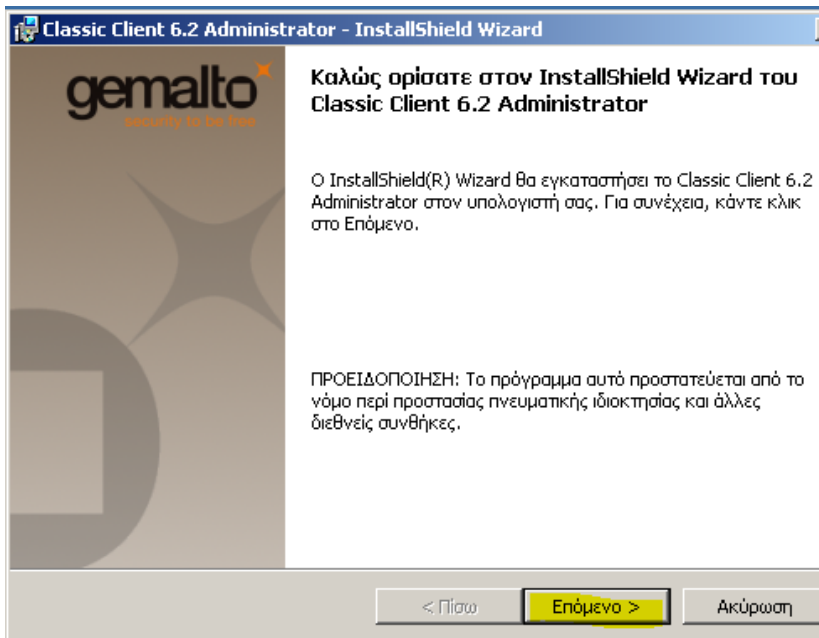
Classic Client 6.2 Administrator - InstallShield Wizard

gemalto
security to be free

Καλώς ορίσατε στον InstallShield Wizard του Classic Client 6.2 Administrator

Ο InstallShield(R) Wizard θα εγκαταστήσει το Classic Client 6.2 Administrator στον υπολογιστή σας. Για συνέχεια, κάντε κλικ στο Επόμενο.

ΠΡΟΕΙΔΟΠΟΙΗΣΗ: Το πρόγραμμα αυτό προστατεύεται από το νόμο περί προστασίας πνευματικής ιδιοκτησίας και άλλες διεθνείς συνθήκες.

< Πίσω
Επόμενο >
Ακύρωση